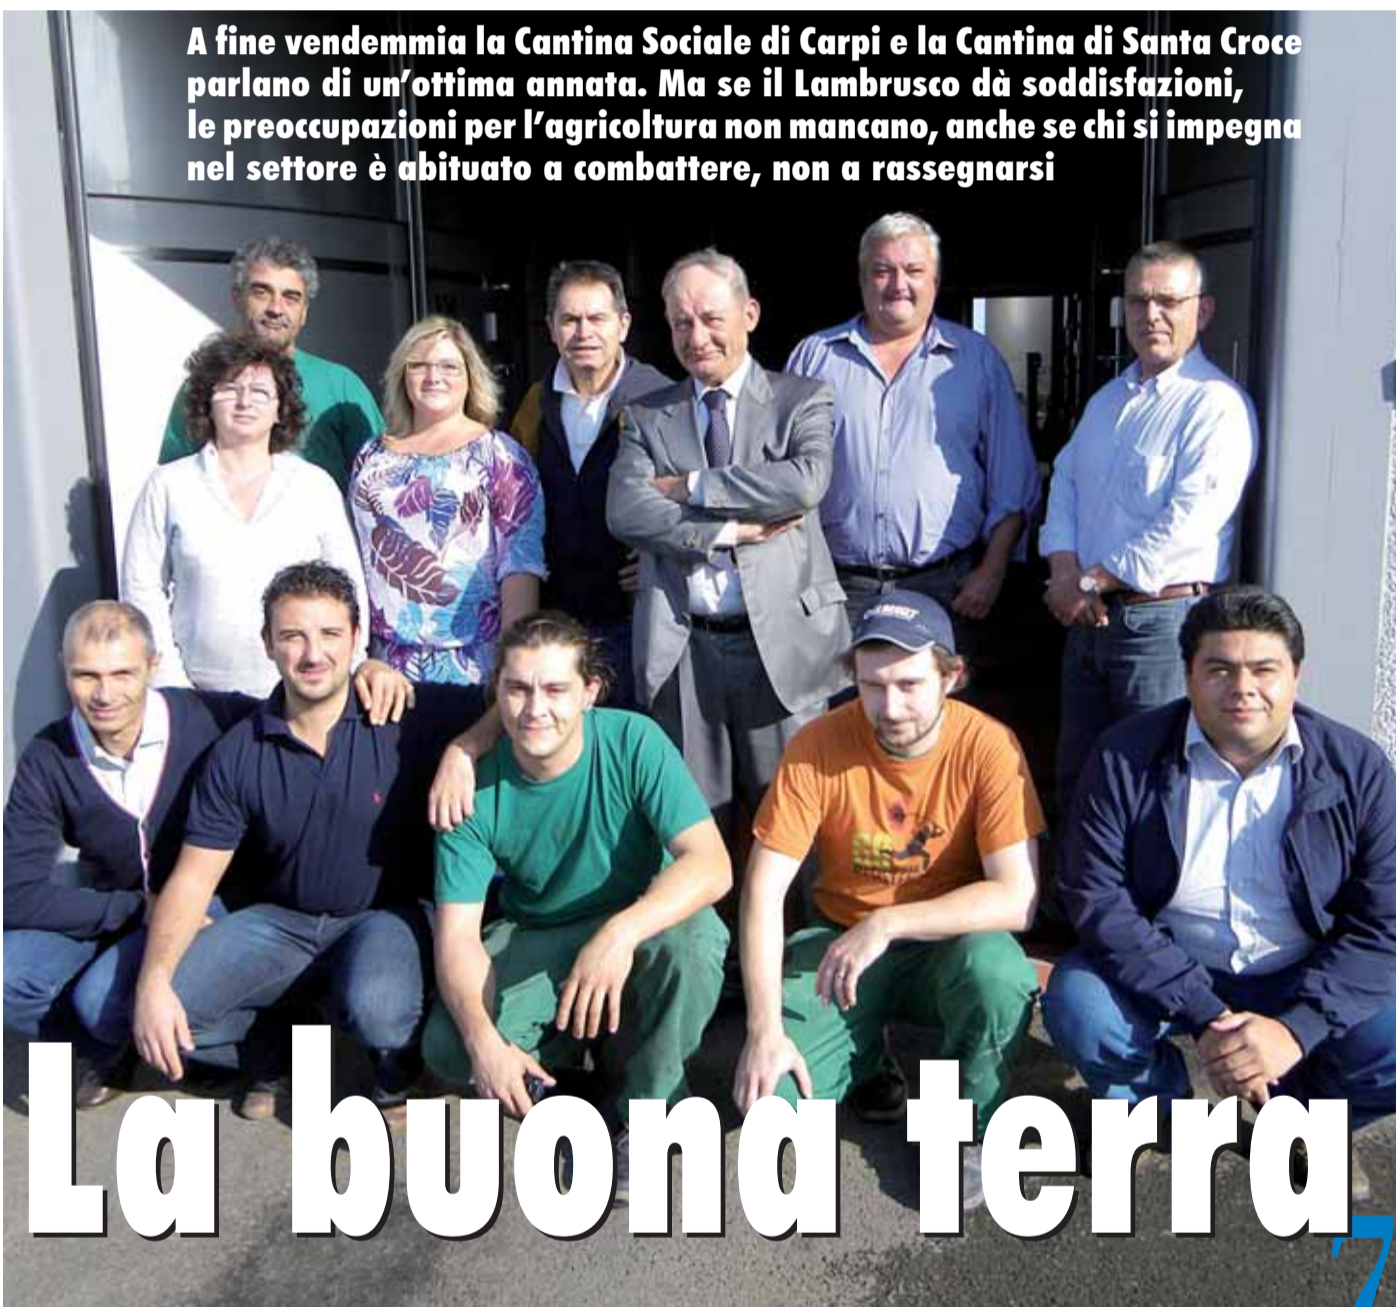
A fine vendemmia la Cantina Sociale di Carpi e la Cantina di Santa Croce parlano di un'ottima annata. Ma se il Lambrusco dà soddisfazioni, le preoccupazioni per l'agricoltura non mancano, anche se chi si impegna nel settore è abituato a combattere, non a rassegnarsi

La buona terra

7